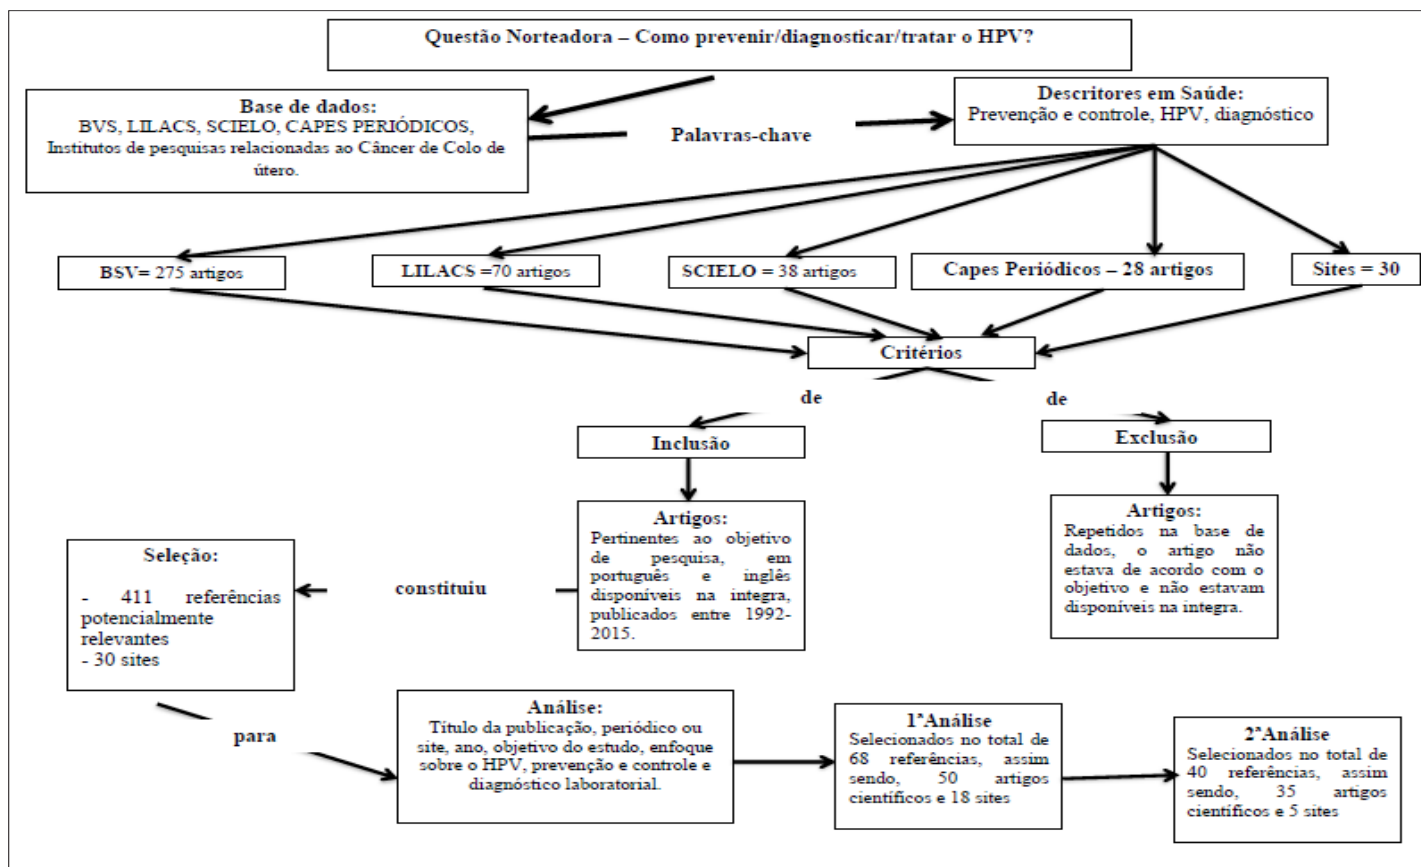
Questão Norteadora – Como prevenir/diagnosticar/tratar o HPV?

Base de dados:
BVS, LILACS, SCIELO, CAPES PERIÓDICOS, Institutos de pesquisas relacionadas ao Câncer de Colo de útero.

Palavras-chave

Descritores em Saúde:
Prevenção e controle, HPV, diagnóstico

BSV= 275 artigos

LILACS =70 artigos

SCIELO = 38 artigos

Capes Periódicos – 28 artigos

Sites = 30

Critérios

de

de

Inclusão

Exclusão

Artigos:
Pertinentes ao objetivo de pesquisa, em português e inglês disponíveis na integra, publicados entre 1992-2015.

Artigos:
Repetidos na base de dados, o artigo não estava de acordo com o objetivo e não estavam disponíveis na integra.

Seleção:
- 411 referências potencialmente relevantes
- 30 sites

constituiu

para

Análise:
Título da publicação, periódico ou site, ano, objetivo do estudo, enfoque sobre o HPV, prevenção e controle e diagnóstico laboratorial.

1ªAnálise
Selecionados no total de 68 referências, assim sendo, 50 artigos científicos e 18 sites

2ªAnálise
Selecionados no total de 40 referências, assim sendo, 35 artigos científicos e 5 sites